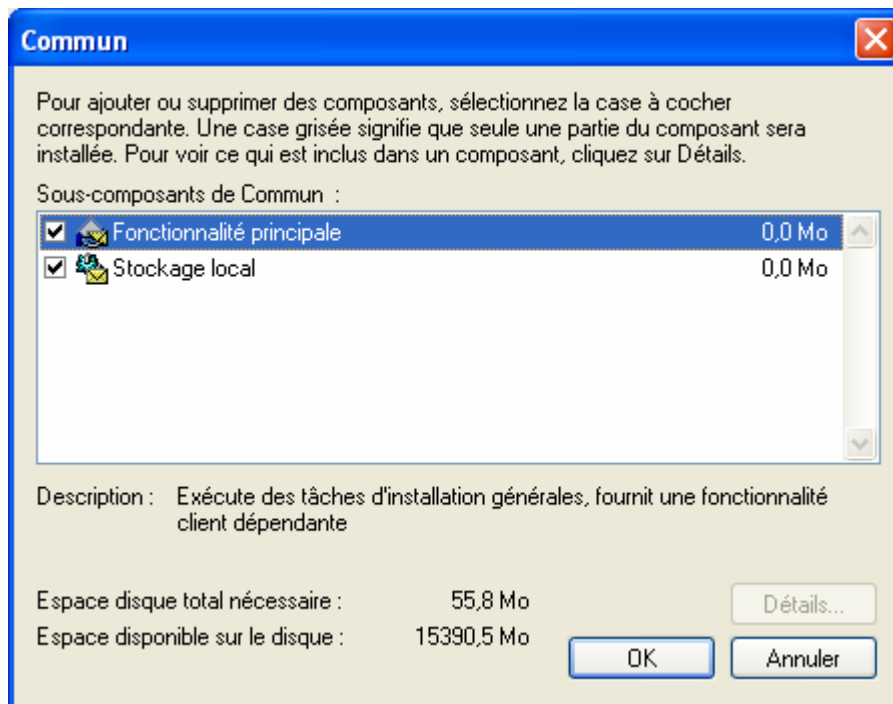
Commun

Pour ajouter ou supprimer des composants, sélectionnez la case à cocher correspondante. Une case grisée signifie que seule une partie du composant sera installée. Pour voir ce qui est inclus dans un composant, cliquez sur Détails.

Sous-composants de Commun :

| | | |
|---|---|---|
| ☑ | Fonctionnalité principale | 0,0 Mo |
| ☑ | Stockage local | 0,0 Mo |

Description : Exécute des tâches d'installation générales, fournit une fonctionnalité client dépendante

Espace disque total nécessaire : 55,8 Mo

Espace disponible sur le disque : 15390,5 Mo

Détails...

OK

Annuler